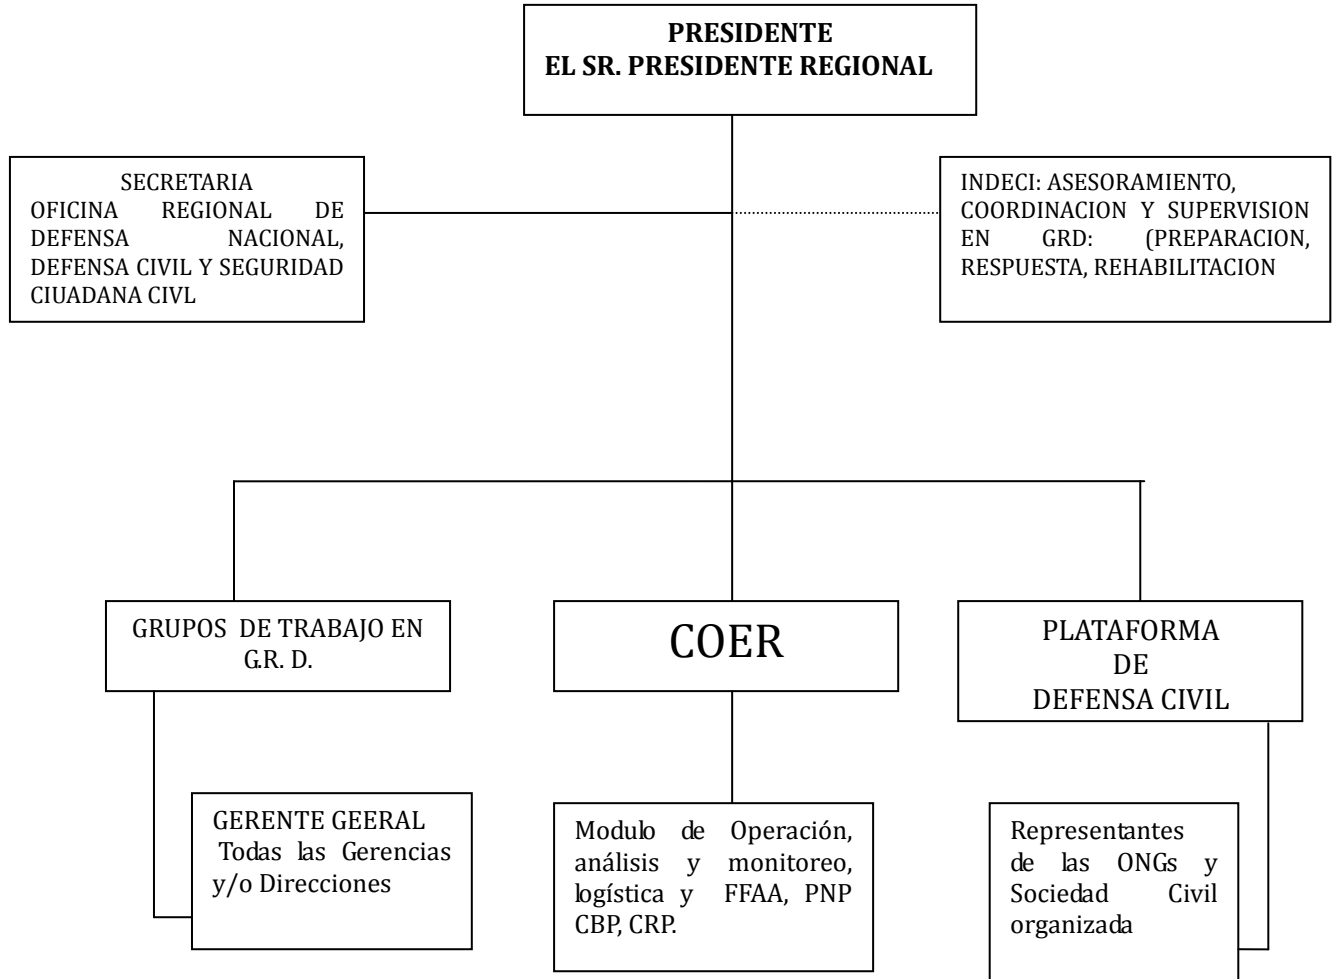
PRESIDENTE
EL SR. PRESIDENTE REGIONAL

SECRETARIA
OFICINA REGIONAL DE DEFENSA NACIONAL, DEFENSA CIVIL Y SEGURIDAD CIUADANA CIVL

INDECI: ASESORAMIENTO, COORDINACION Y SUPERVISION EN GRD: (PREPARACION, RESPUESTA, REHABILITACION

GRUPOS DE TRABAJO EN G.R. D.

COER

PLATAFORMA
DE
DEFENSA CIVIL

GERENTE GEERAL
Todas las Gerencias y/o Direcciones

Modulo de Operación, análisis y monitoreo, logística y FFAA, PNP CBP, CRP.

Representantes de las ONGs y Sociedad Civil organizada